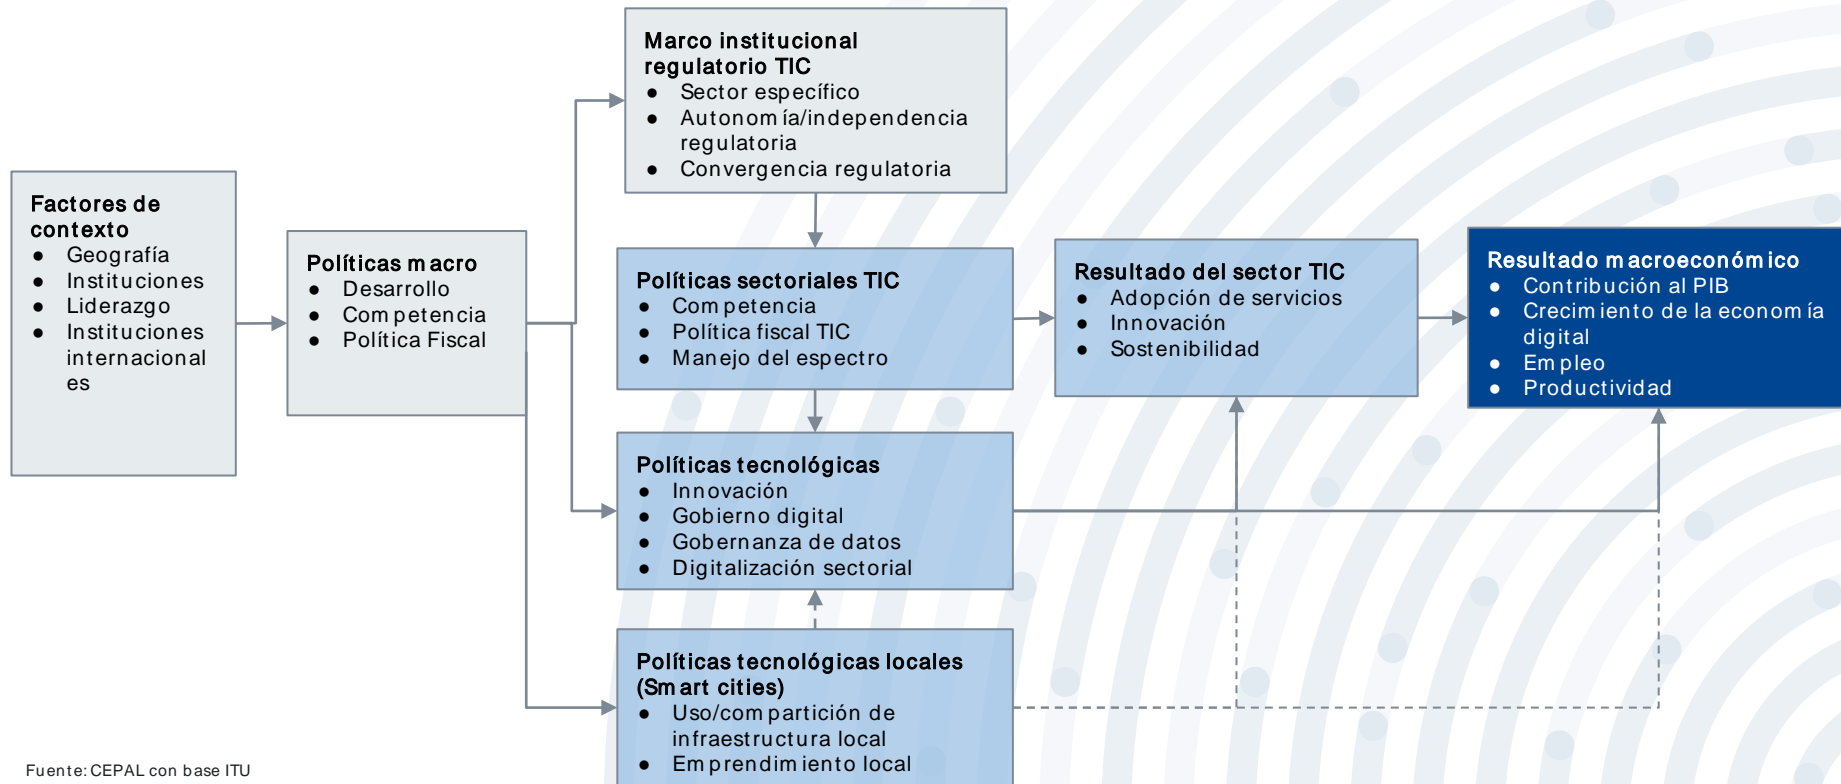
Factores de contexto
- Geografía
- Instituciones
- Liderazgo
- Instituciones internacionales

Políticas macro
- Desarrollo
- Competencia
- Política Fiscal

Marco institucional regulatorio TIC
- Sector específico
- Autonomía/independencia regulatoria
- Convergencia regulatoria

Políticas sectoriales TIC
- Competencia
- Política fiscal TIC
- Manejo del espectro

Políticas tecnológicas
- Innovación
- Gobierno digital
- Gobernanza de datos
- Digitalización sectorial

Políticas tecnológicas locales (Smart cities)
- Uso/compartición de infraestructura local
- Emprendimiento local

Resultado del sector TIC
- Adopción de servicios
- Innovación
- Sostenibilidad

Resultado macroeconómico
- Contribución al PIB
- Crecimiento de la economía digital
- Empleo
- Productividad

Fuente: CEPAL con base ITU